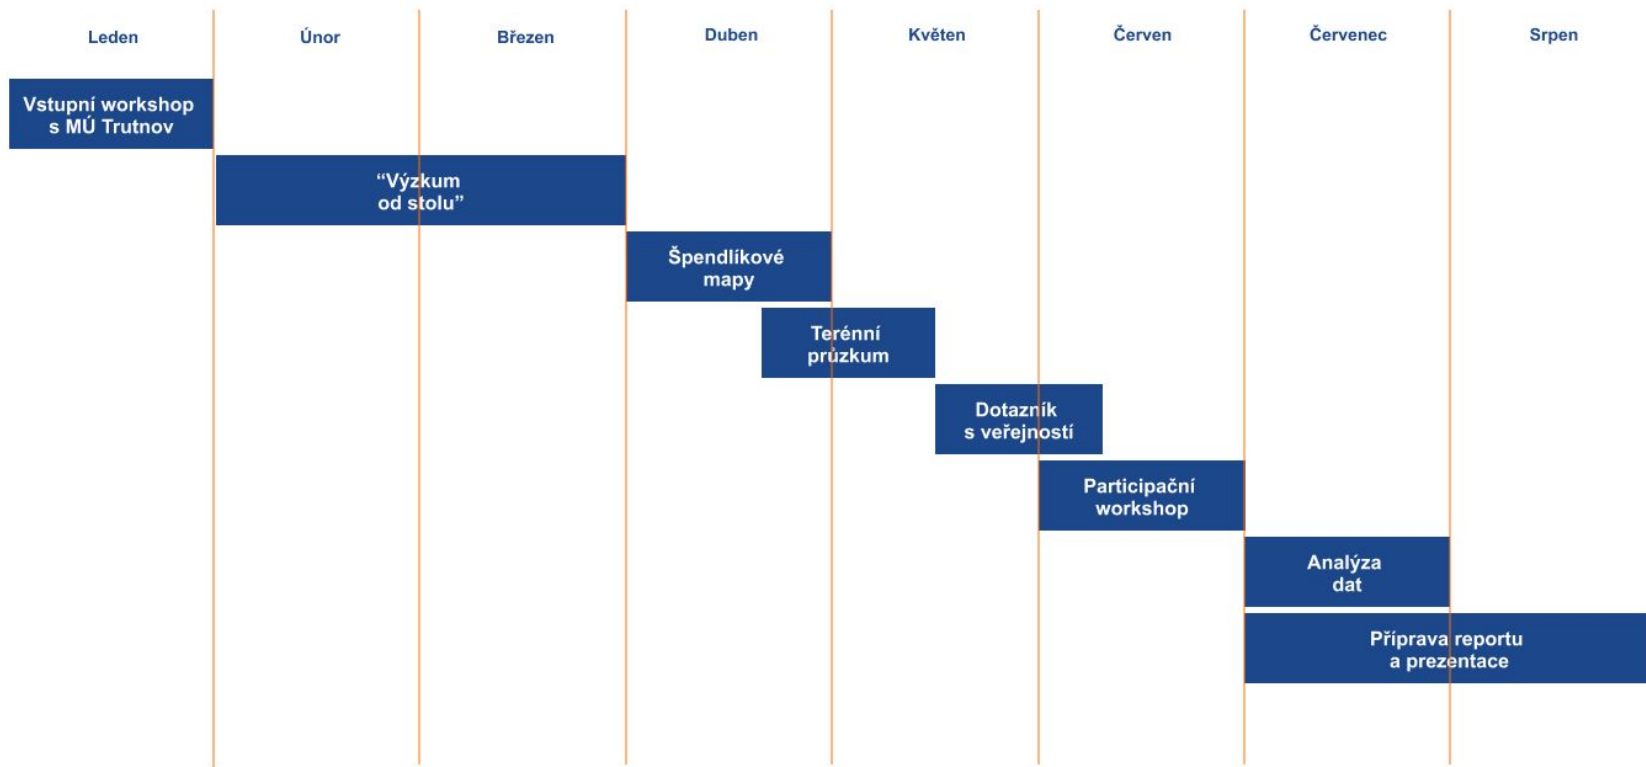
Leden
Únor
Březen
Duben
Květen
Červen
Červenec
Srpen

Vstupní workshop s MÚ Trutnov

“Výzkum od stolu”

Špendlíkové mapy

Terénní průzkum

Dotazník s veřejností

Participační workshop

Analýza dat

Příprava reportu a prezentace